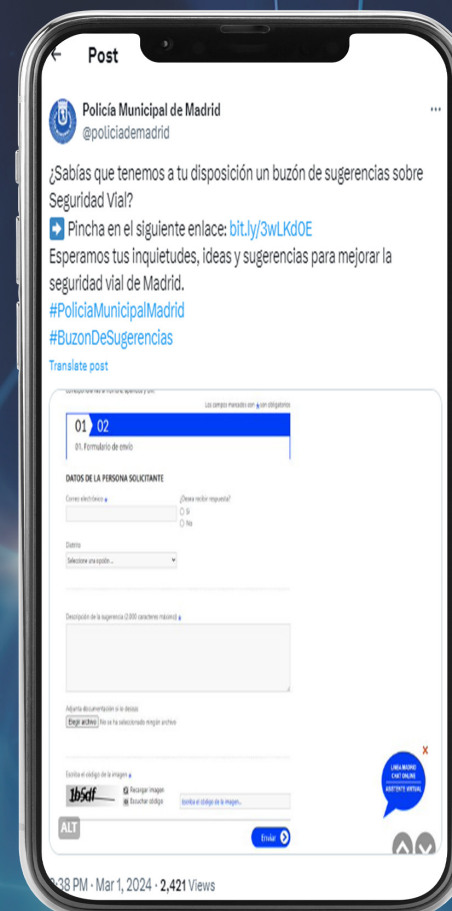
Post

Policía Municipal de Madrid
@policiademadrid

¿Sabías que tenemos a tu disposición un buzón de sugerencias sobre Seguridad Vial?
➡️ Pincha en el siguiente enlace: bit.ly/3wLKd0E
Esperamos tus inquietudes, ideas y sugerencias para mejorar la seguridad vial de Madrid.
#PoliciaMunicipalMadrid
#BuzonDeSugerencias

Translate post

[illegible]
Los campos marcados con * son obligatorios
01 02
01. Formulario de envío
DATOS DE LA PERSONA SOLICITANTE
Correo electrónico *
¿Desea recibir respuesta?
Sí
No
Distrito
Seleccione una opción...
Descripción de la sugerencia (2.000 caracteres máximo) *
Adjunta documentación si lo deseas
Elegir archivo No se ha seleccionado ningún archivo
Escriba el código de la imagen *
1b5df
Recargar imagen
Escuchar código
Escriba el código de la imagen...
Enviar
LÍNEA MADRID CHAT ONLINE ASISTENTE VIRTUAL
ALT

3:38 PM · Mar 1, 2024 · 2,421 Views